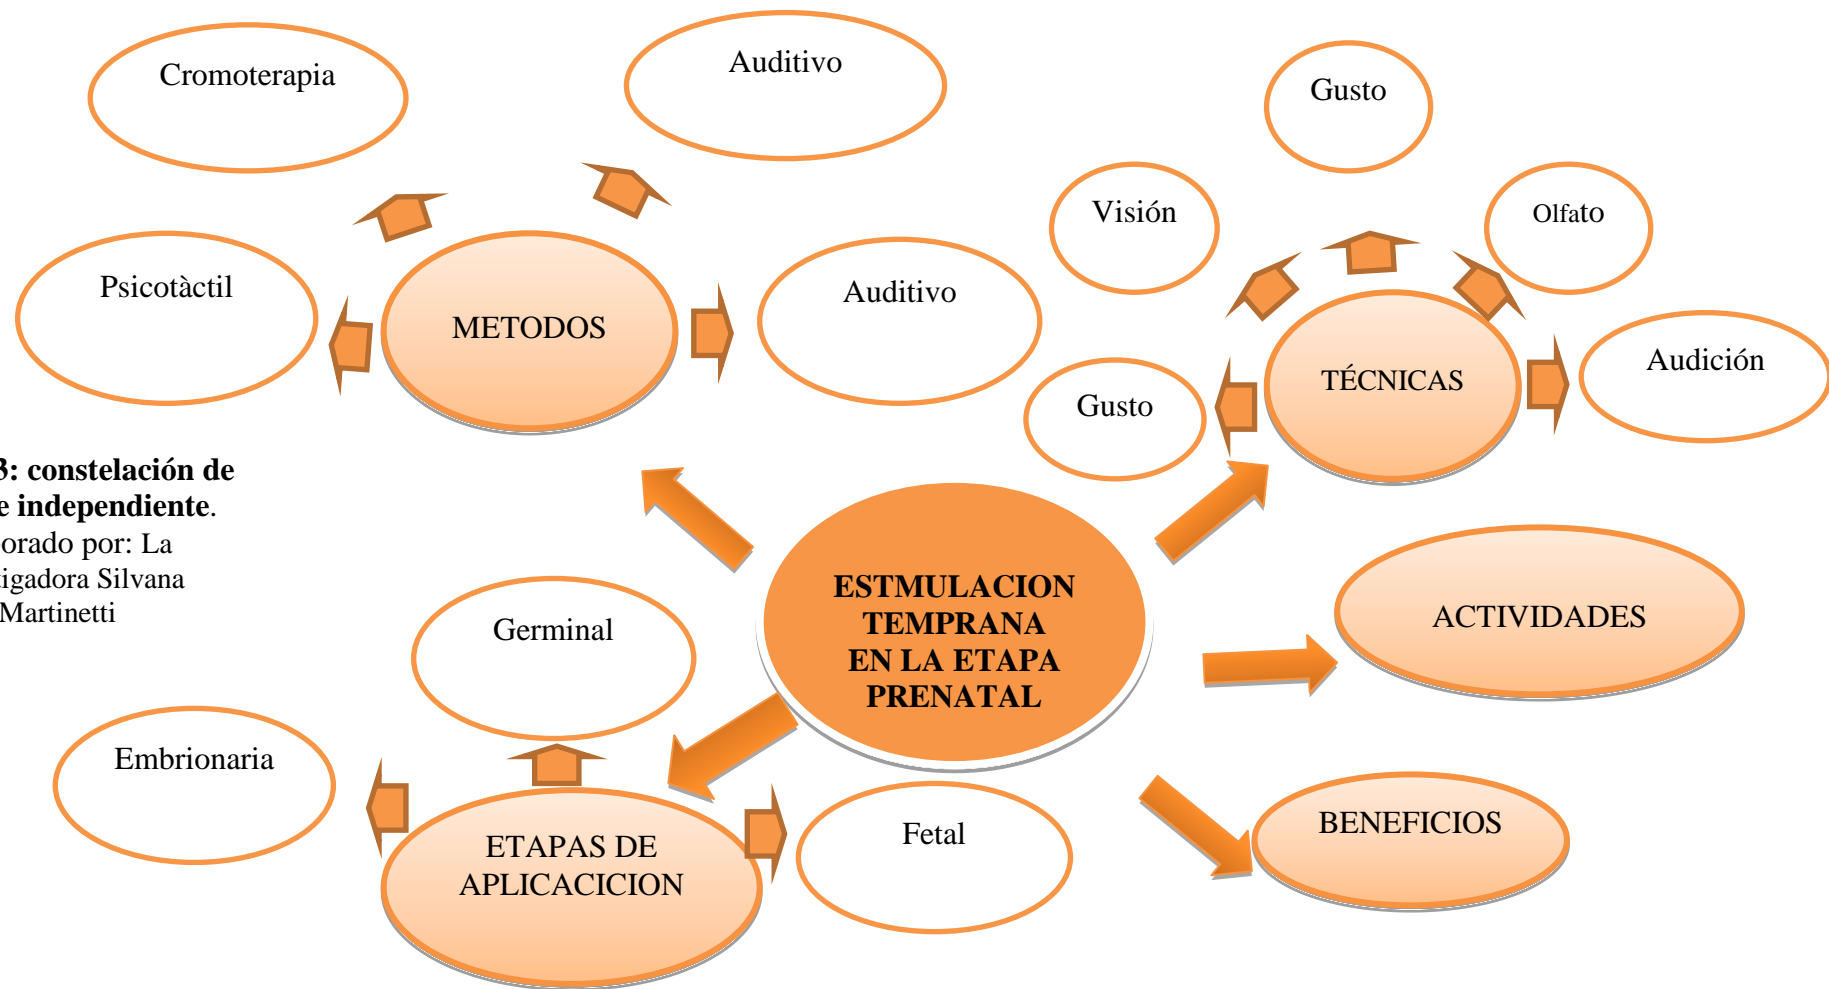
Cromoterapia

Auditivo

Psicotàctil

METODOS

Auditivo

Gusto

Visión

Olfato

TÉCNICAS

Gusto

Audición

3: constelación de
e independiente.
orado por: La
igadora Silvana
Martinetti

ESTMULACION TEMPRANA EN LA ETAPA PRENATAL

ACTIVIDADES

Germinal

Embrionaria

ETAPAS DE APLICACICION

Fetal

BENEFICIOS